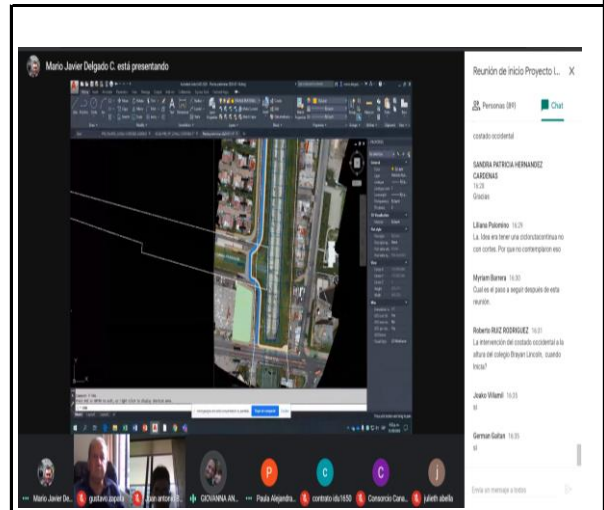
Mario Javier Delgado C. está presentando

Reunión de inicio Proyecto I...

Personas (89)

Chat

costado occidental

SANDRA PATRICIA HERNANDEZ CARDENAS 16:28
Gracias

Liliana Palomino 16:29
la idea era tener una ciclorutacontinua no con cortes. Por que no contemplaron eso

Myriam Barrera 16:30
Cual es el paso a seguir despues de esta reunion.

Roberto RUIZ RODRIGUEZ 16:31
La intervención del costado occidental a la altura del colegio Brayan Lincoln, cuando inicia?

Joako Villamil 16:33
si

German Gaitan 16:35
si

Envía un mensaje a todos

Mario Javier De...

gustavo zapata

Juan antonio...

GIOVANNA AN...

Paula Alejandra...

contrato ids1650

Consorcio Cana...

julieth abella